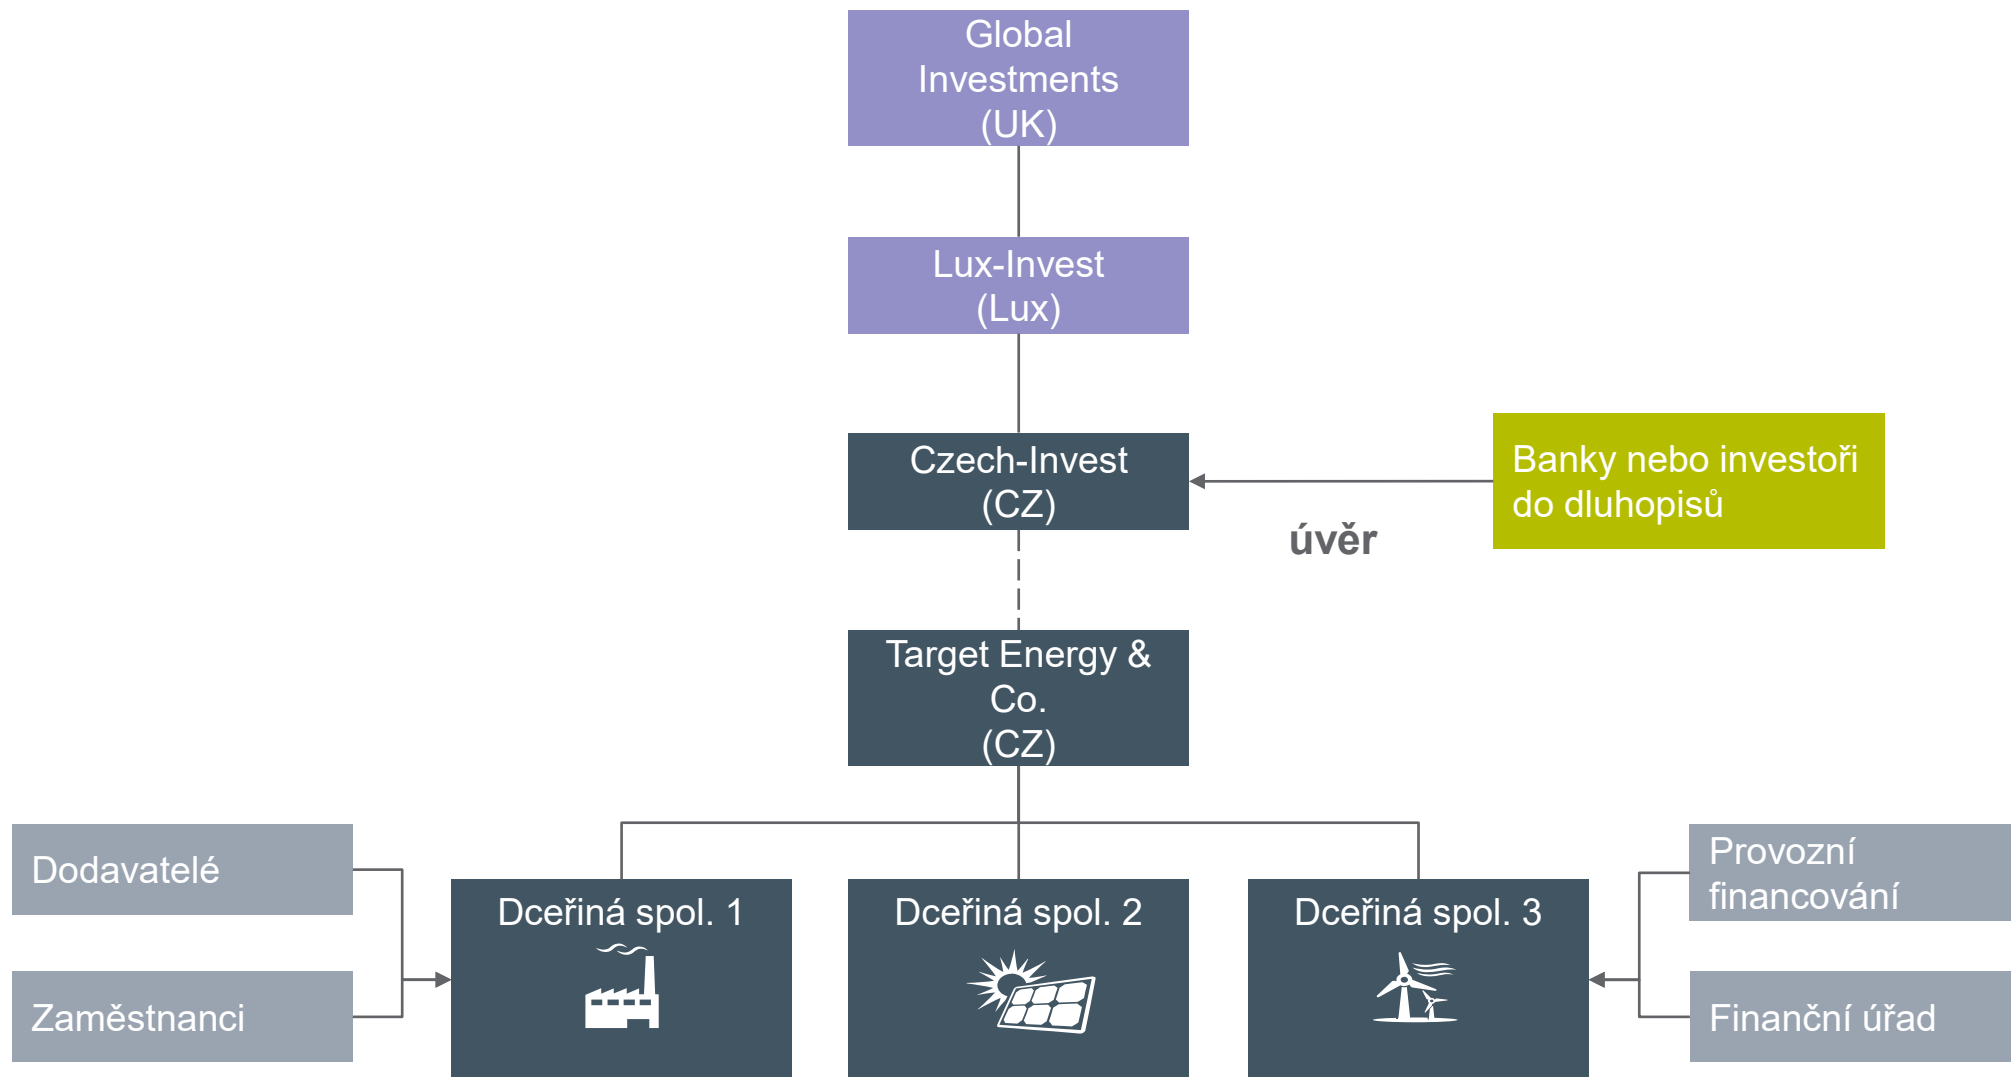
Global Investments (UK)

Lux-Invest (Lux)

Czech-Invest (CZ)

Banky nebo investoři do dluhopisů

úvěr

Target Energy & Co. (CZ)

Dodavatelé

Zaměstnanci

Dceřiná spol. 1

Dceřiná spol. 2

Dceřiná spol. 3

Provozní financování

Finanční úřad